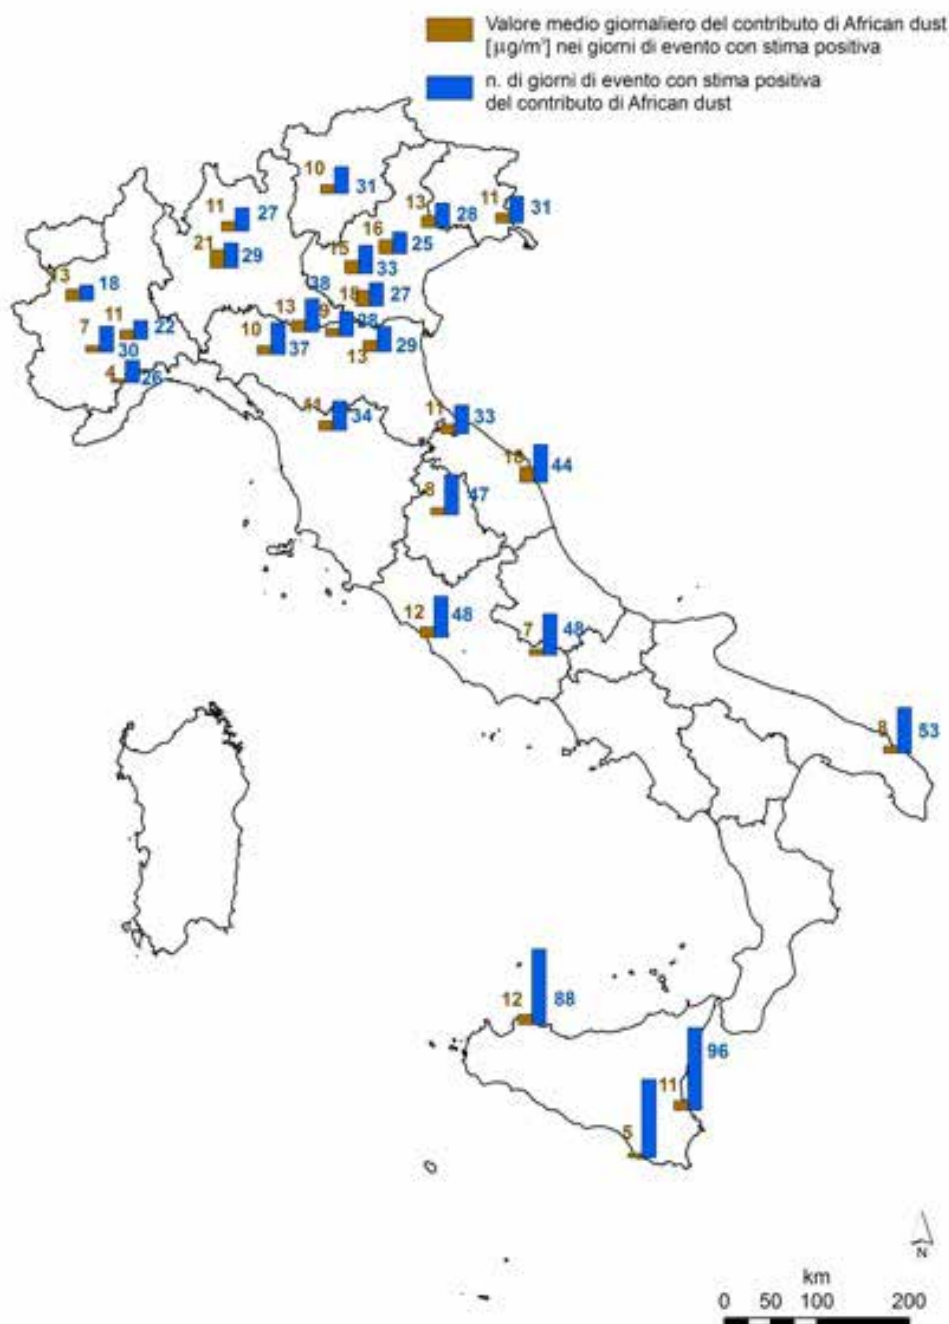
Valore medio giornaliero del contributo di African dust [$\mu g/m^3$] nei giorni di evento con stima positiva

n. di giorni di evento con stima positiva del contributo di African dust

10 31
11 27
13 28
11 31
21 29
16 25
15 33
13 18
38
18 27
7 11 22
13 9
28
30
10 37
13 29
4 26
11 34
11 33
15 44
8 47
12 48
7 48
8 53
12 88
96
11
5

N

km
0 50 100 200